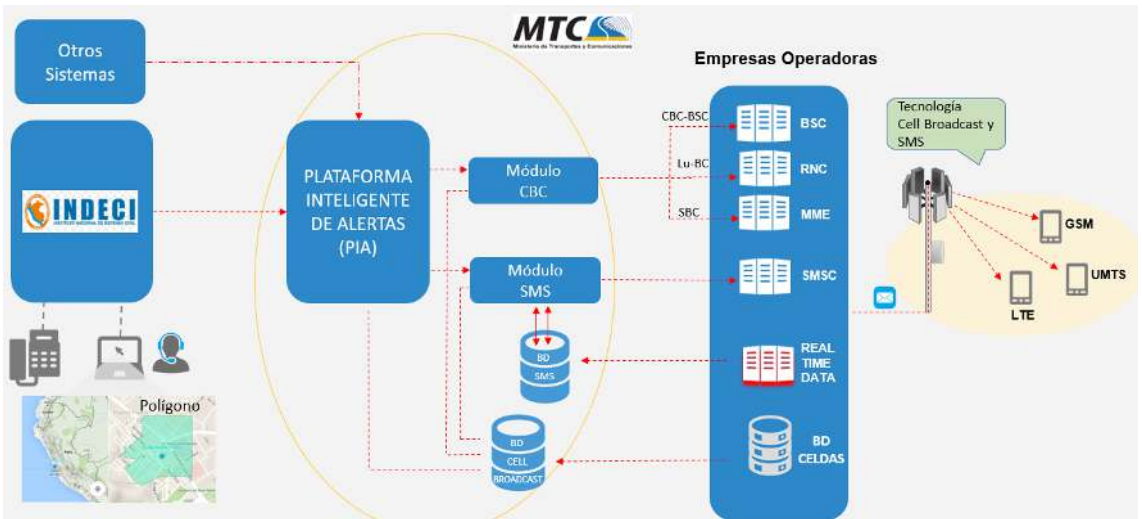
MTC
Ministerio de Transportes y Comunicaciones

Otros Sistemas

INDECI
INSTITUTO NACIONAL DE DEFENSA CIVIL

PLATAFORMA INTELIGENTE DE ALERTAS (PIA)

Módulo CBC

Módulo SMS

BD SMS

BD CELL BROADCAST

Polígono

Empresas Operadoras

CBC-BSC
Lu-BC
SBC

BSC
RNC
MME
SMSC
REAL TIME DATA
BD CELDAS

Tecnología Cell Broadcast y SMS

GSM
UMTS
LTE